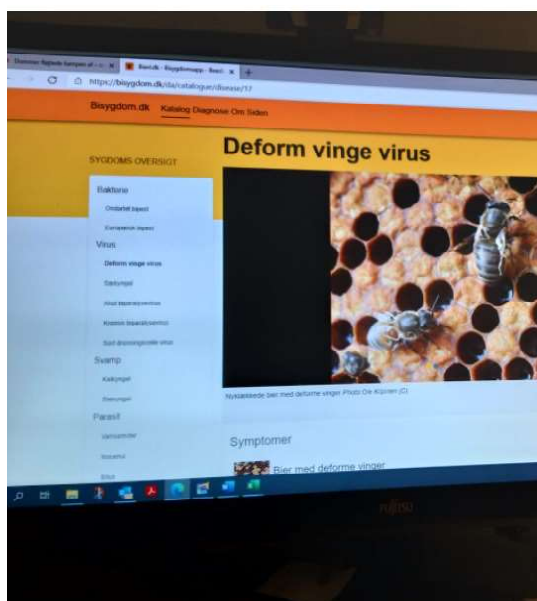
https://bisygdom.dk/da/catalogue/disease/17

Bisygdom.dk Katalog Diagnose Om Siden

SYGDOMS OVERSIGT

Bakterie

Ondartet bipest

Europæisk bipest

Virus

Deform vinge virus

Sækyngel

Akut bilammelsevirus

Kronisk bilammelsevirus

Sort dronningecelle virus

Svamp

Kalkyngel

Stenyngel

Parasit

Varroamider

Nosema

Deform vinge virus

Nyklækkede bier med deforme vinger Photo Ole Kilpinen (C)

Symptomer

Bier med deforme vinger

FUJITSU